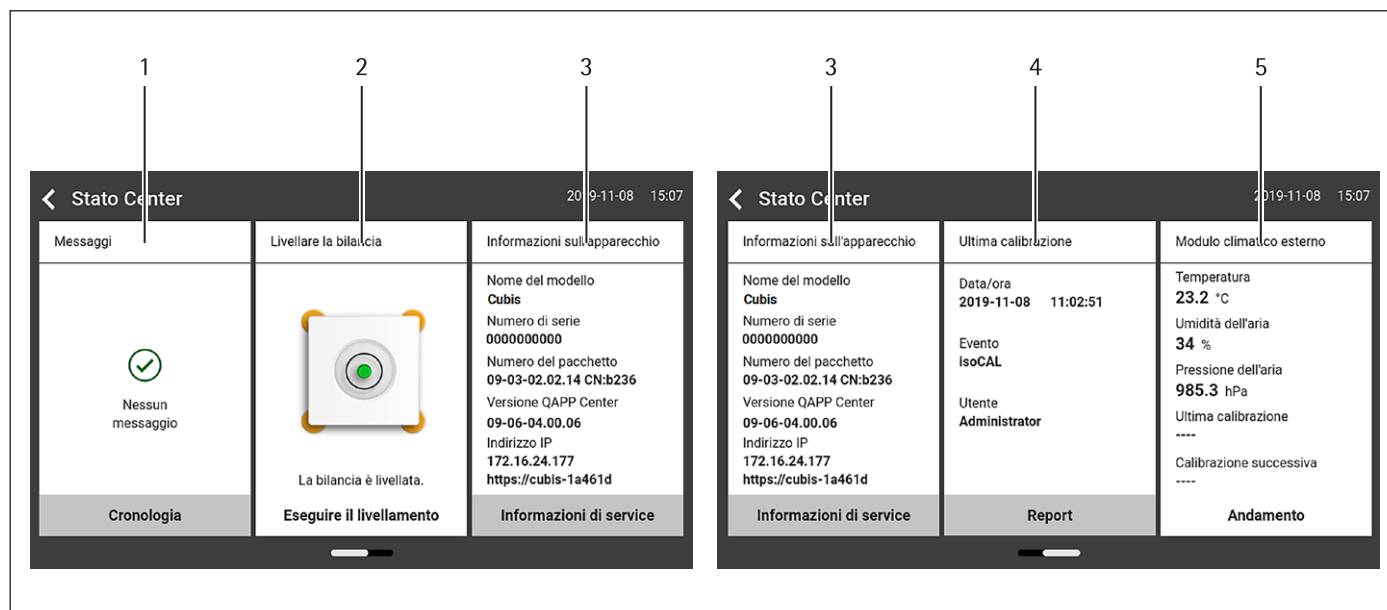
1 2 3

Stato Center 2019-11-08 15:07

Messaggi

Nessun messaggio

Cronologia

Livellare la bilancia

La bilancia è livellata.

Eseguire il livellamento

Informazioni sull'apparecchio

Nome del modello
Cubis
Numero di serie
0000000000
Numero del pacchetto
09-03-02.02.14 CN:b236
Versione QAPP Center
09-06-04.00.06
Indirizzo IP
172.16.24.177
https://cubis-1a461d

Informazioni di service

3 4 5

Stato Center 2019-11-08 15:07

Informazioni sull'apparecchio

Nome del modello
Cubis
Numero di serie
0000000000
Numero del pacchetto
09-03-02.02.14 CN:b236
Versione QAPP Center
09-06-04.00.06
Indirizzo IP
172.16.24.177
https://cubis-1a461d

Informazioni di service

Ultima calibrazione

Data/ora
2019-11-08 11:02:51

Evento
isoCAL

Utente
Administrator

Report

Modulo climatico esterno

Temperatura
23.2 °C
Umidità dell'aria
34 %
Pressione dell'aria
985.3 hPa
Ultima calibrazione
----
Calibrazione successiva
----

Andamento